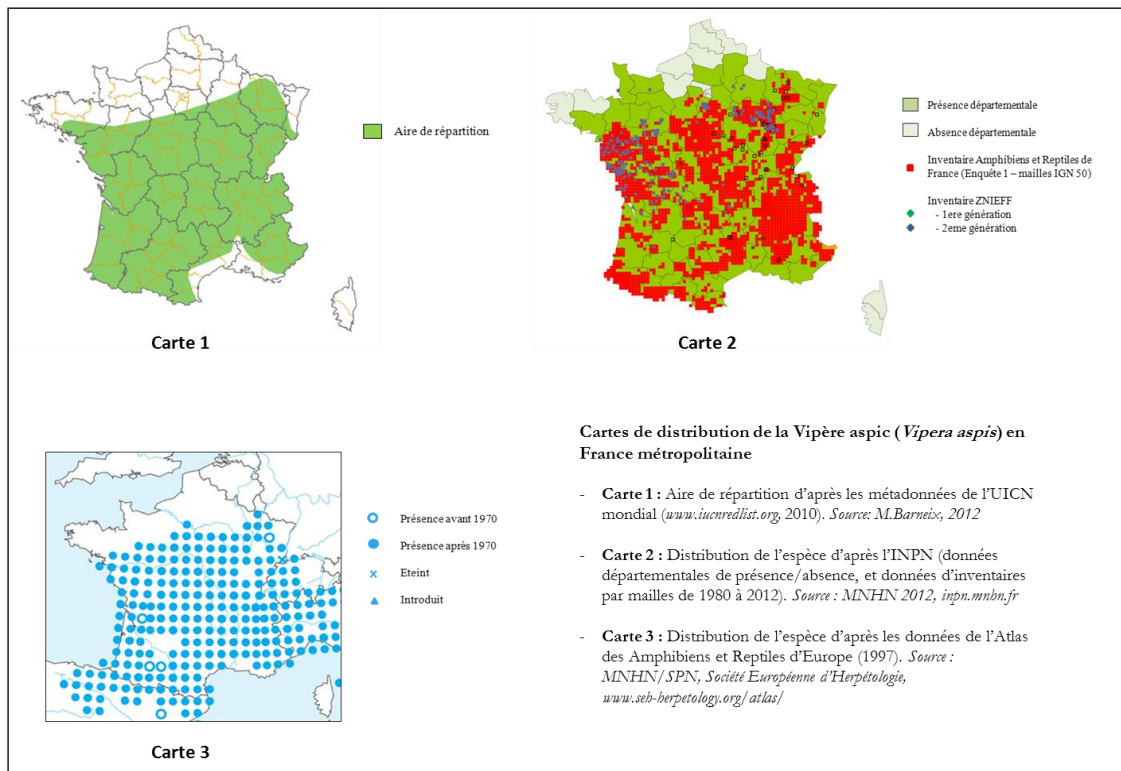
Aire de répartition

Carte 1

Présence départementale

Absence départementale

Inventaire Amphibiens et Reptiles de France (Enquête 1 – mailles IGN 50)

Inventaire ZNIEFF
- 1ere génération
- 2eme génération

Carte 2

Présence avant 1970

Présence après 1970

Eteint

Introduit

Carte 3

**Cartes de distribution de la Vipère aspic (*Vipera aspis*) en France métropolitaine**

- **Carte 1 :** Aire de répartition d'après les métadonnées de l'UICN mondial (*www.iucnredlist.org*, 2010). *Source: M.Barneix, 2012*

- **Carte 2 :** Distribution de l'espèce d'après l'INPN (données départementales de présence/absence, et données d'inventaires par mailles de 1980 à 2012). *Source : MNHN 2012, inpn.mnhn.fr*

- **Carte 3 :** Distribution de l'espèce d'après les données de l'Atlas des Amphibiens et Reptiles d'Europe (1997). *Source : MNHN/SPN, Société Européenne d'Herpétologie, www.seh-herpetology.org/atlas/*